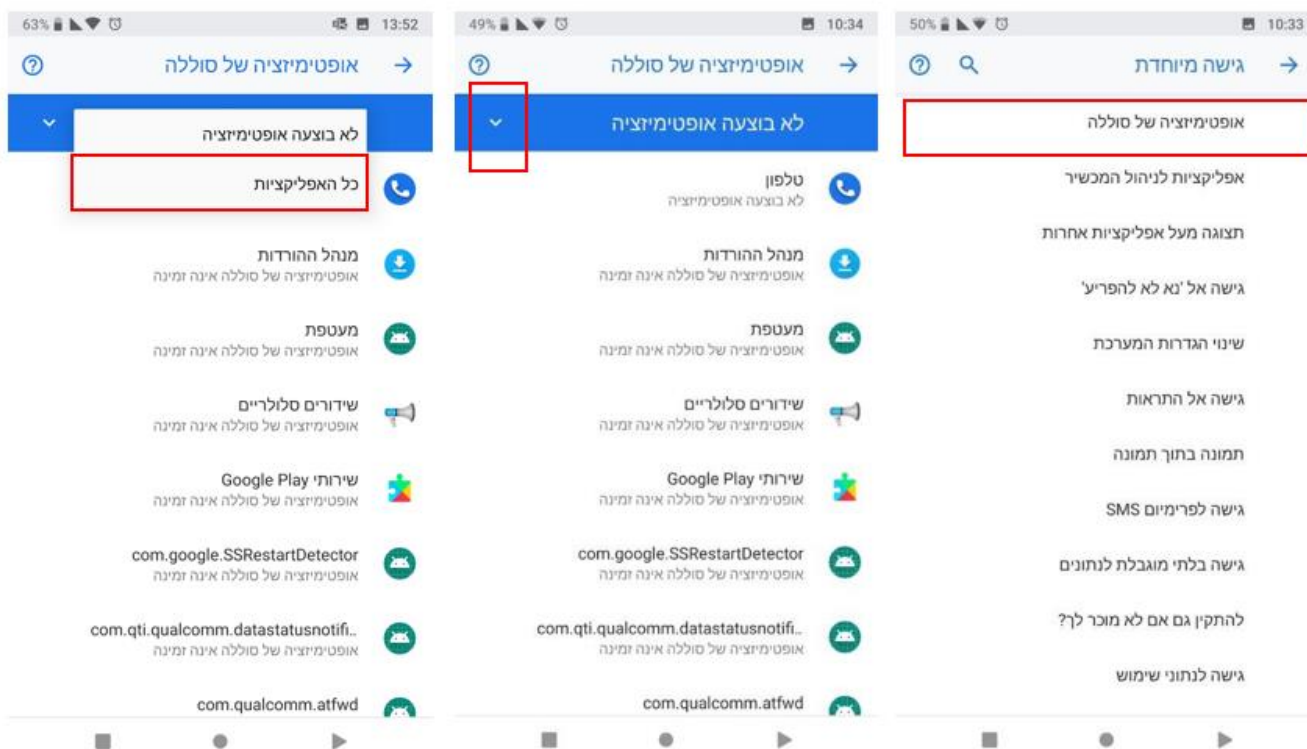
63% 13:52

אופטימיזציה של סוללה

לא בוצעה אופטימיזציה

כל האפליקציות

מנהל ההורדות
אופטימיזציה של סוללה אינה זמינה

מעטפת
אופטימיזציה של סוללה אינה זמינה

שידורים סלולריים
אופטימיזציה של סוללה אינה זמינה

שירותי Google Play
אופטימיזציה של סוללה אינה זמינה

com.google.SSRestartDetector
אופטימיזציה של סוללה אינה זמינה

com.qti.qualcomm.datastatusnotifi..
אופטימיזציה של סוללה אינה זמינה

com.qualcomm.atfwd

49% 10:34

אופטימיזציה של סוללה

לא בוצעה אופטימיזציה

טלפון
לא בוצעה אופטימיזציה

מנהל ההורדות
אופטימיזציה של סוללה אינה זמינה

מעטפת
אופטימיזציה של סוללה אינה זמינה

שידורים סלולריים
אופטימיזציה של סוללה אינה זמינה

שירותי Google Play
אופטימיזציה של סוללה אינה זמינה

com.google.SSRestartDetector
אופטימיזציה של סוללה אינה זמינה

com.qti.qualcomm.datastatusnotifi..
אופטימיזציה של סוללה אינה זמינה

com.qualcomm.atfwd

50% 10:33

גישה מיוחדת

אופטימיזציה של סוללה

אפליקציות לניהול המכשיר

תצוגה מעל אפליקציות אחרות

גישה אל 'נא לא להפריע'

שינוי הגדרות המערכת

גישה אל התראות

תמונה בתוך תמונה

גישה לפרימיום SMS

גישה בלתי מוגבלת לנתונים

להתקין גם אם לא מוכר לך?

גישה לנתוני שימוש